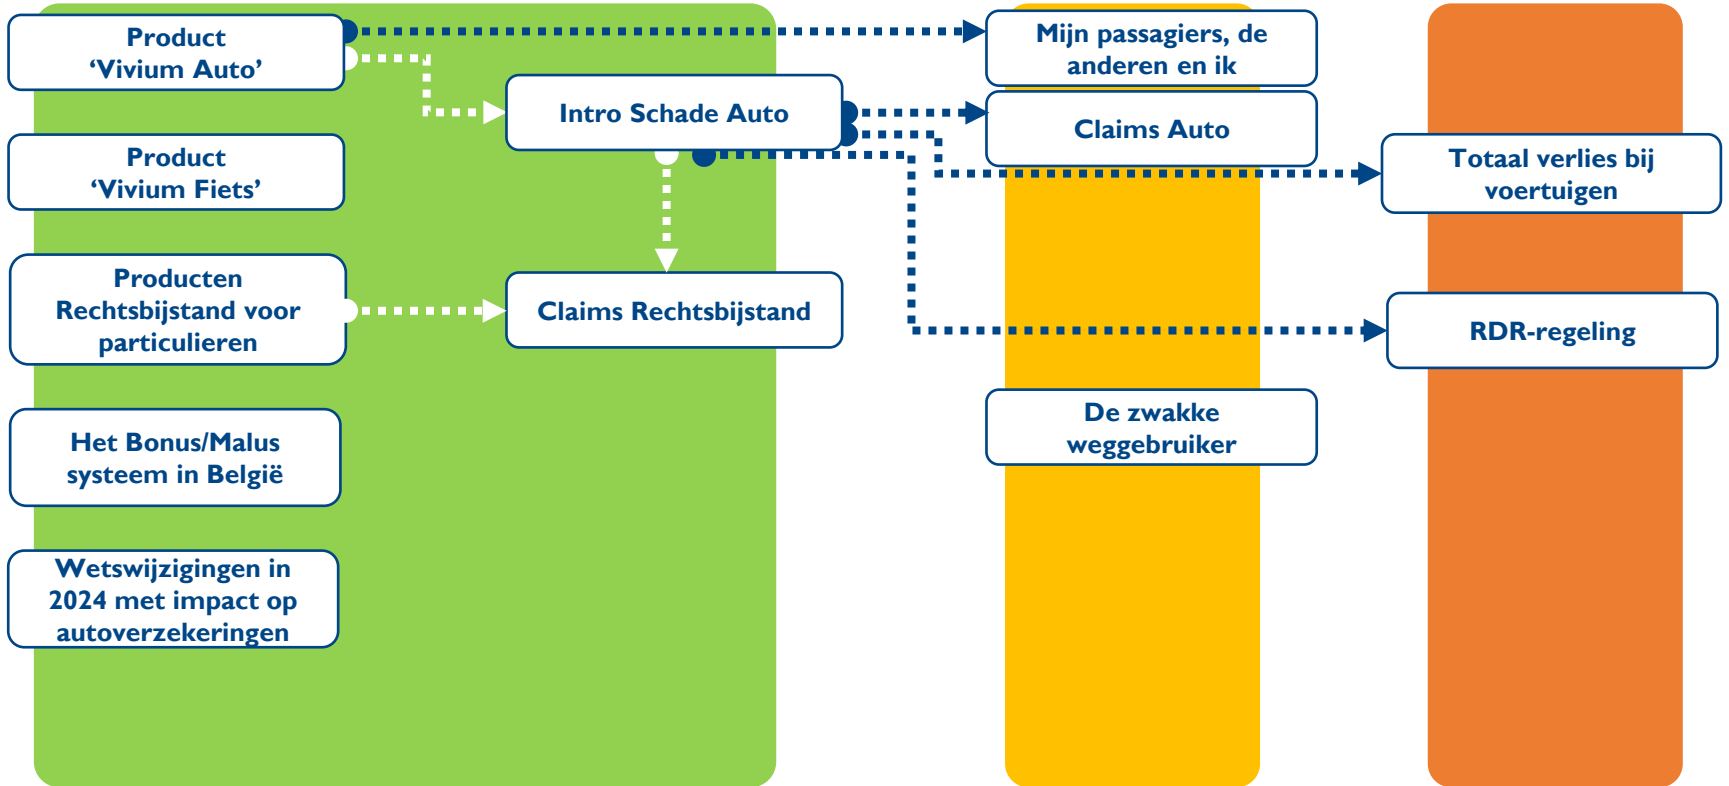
Product
'Vivium Auto'

Product
'Vivium Fiets'

Producten
Rechtsbijstand voor
particulieren

Het Bonus/Malus
systeem in België

Wetswijzigingen in
2024 met impact op
autoverzekeringen

Intro Schade Auto

Claims Rechtsbijstand

Mijn passagiers, de
anderen en ik

Claims Auto

De zwakke
weggebruiker

Totaal verlies bij
voertuigen

RDR-regeling